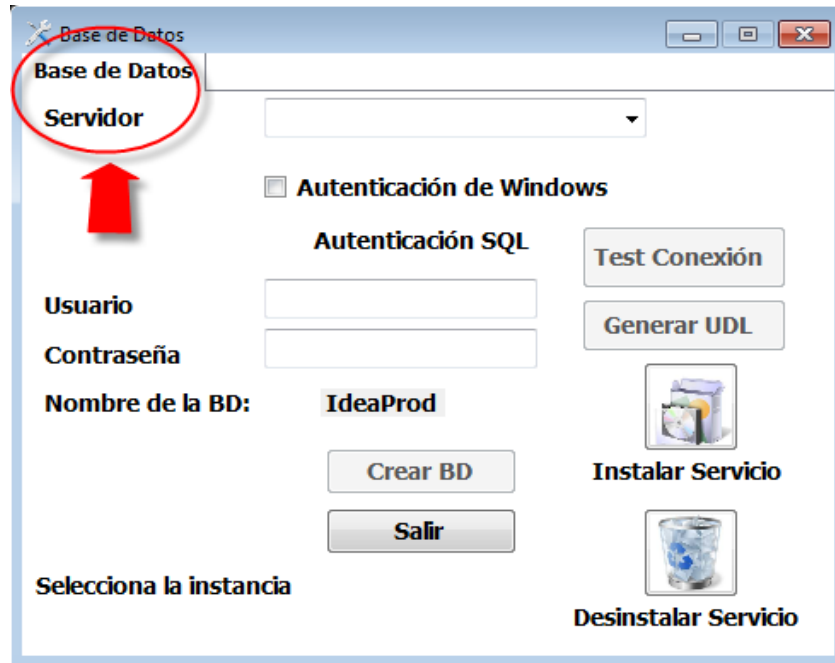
Base de Datos

Base de Datos

Servidor

Autenticación de Windows

Autenticación SQL

Test Conexión

Usuario

Generar UDL

Contraseña

Nombre de la BD:

IdeaProd

Crear BD

Instalar Servicio

Salir

Selecciona la instancia

Desinstalar Servicio